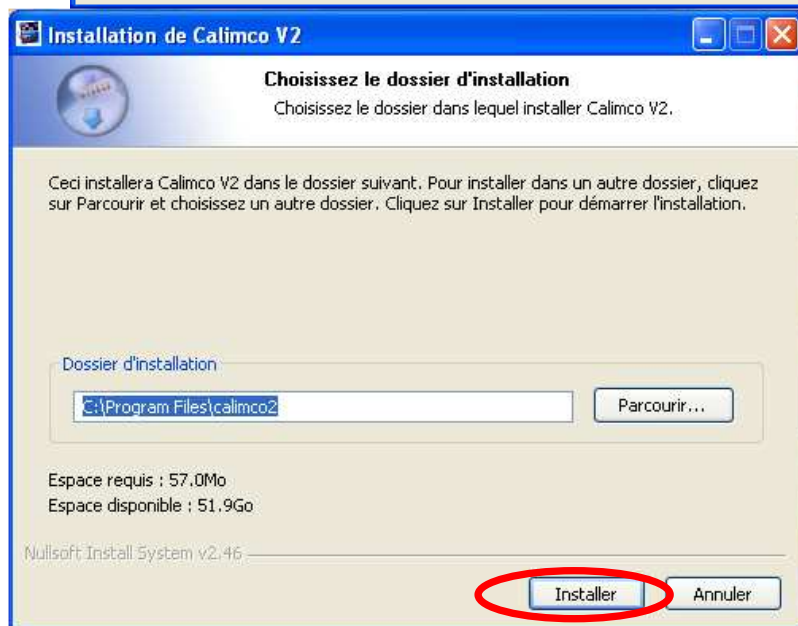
Installation de Calimco V2

Choisissez le dossier d'installation
Choisissez le dossier dans lequel installer Calimco V2.

Ceci installera Calimco V2 dans le dossier suivant. Pour installer dans un autre dossier, cliquez sur Parcourir et choisissez un autre dossier. Cliquez sur Installer pour démarrer l'installation.

Dossier d'installation
C:\Program Files\calimco2
Parcourir...

Espace requis : 57.0Mo
Espace disponible : 51.9Go

Nullsoft Install System v2.46

Installer
Annuler